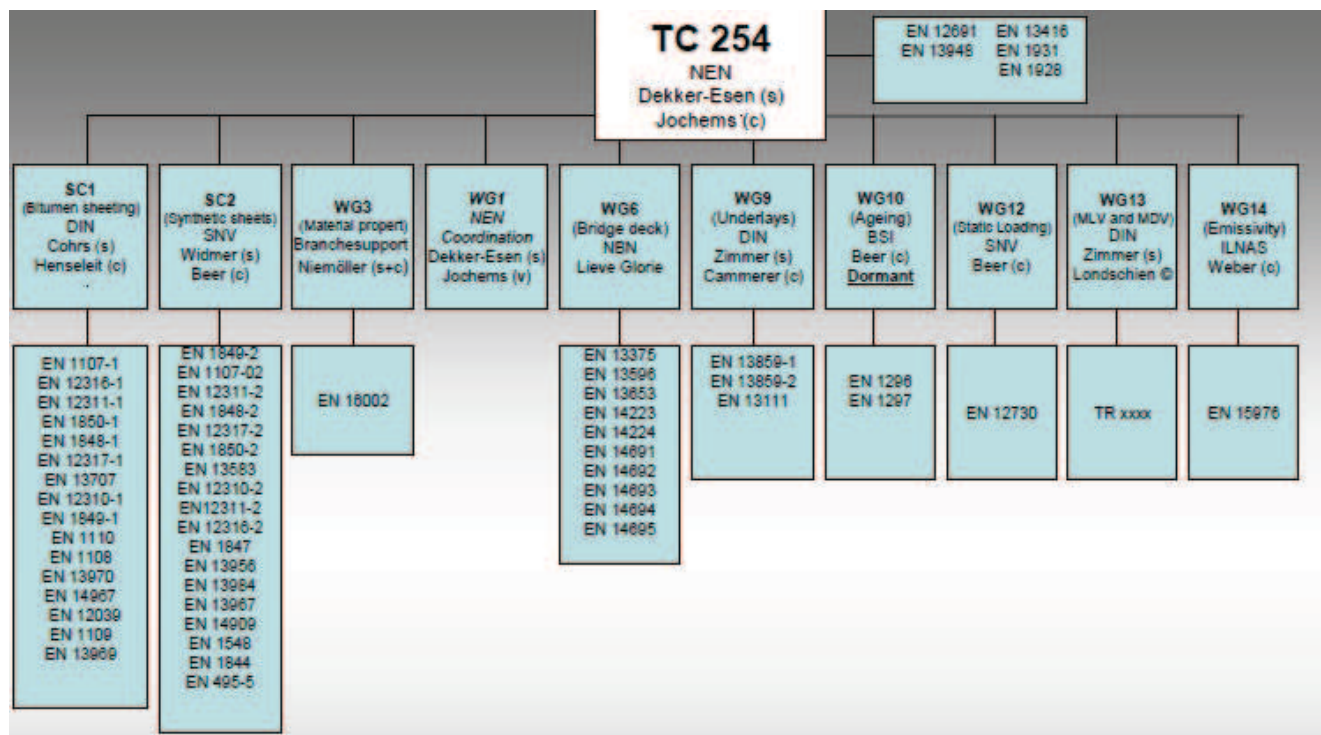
TC 254
NEN
Dekker-Esen (s)
Jochems (c)

EN 12691 EN 13416
EN 13948 EN 1931
EN 1928

SC1
(Bitumen sheeting)
DIN
Cohrs (s)
Henseleit (c)

SC2
(Synthetic sheets)
SNV
Widmer (s)
Beer (c)

WG3
(Material propert)
Branchesupport
Niemöller (s+c)

WG1
NEN
Coordination
Dekker-Esen (s)
Jochems (v)

WG6
(Bridge deck)
NBN
Lieve Glorie

WG9
(Underlays)
DIN
Zimmer (s)
Cammerer (c)

WG10
(Ageing)
BSI
Beer (c)
Dormant

WG12
(Static Loading)
SNV
Beer (c)

WG13
(MLV and MDV)
DIN
Zimmer (s)
Londschien ©

WG14
(Emissivity)
ILNAS
Weber (c)

EN 1107-1
EN 12316-1
EN 12311-1
EN 1850-1
EN 1848-1
EN 12317-1
EN 13707
EN 12310-1
EN 1849-1
EN 1110
EN 1108
EN 13970
EN 14967
EN 12039
EN 1109
EN 13969

EN 1849-2
EN 1107-02
EN 12311-2
EN 1848-2
EN 12317-2
EN 1850-2
EN 13583
EN 12310-2
EN12311-2
EN 12316-2
EN 1847
EN 13956
EN 13984
EN 13967
EN 14909
EN 1548
EN 1844
EN 495-5

EN 18002

EN 13375
EN 13596
EN 13653
EN 14223
EN 14224
EN 14691
EN 14692
EN 14693
EN 14694
EN 14695

EN 13859-1
EN 13859-2
EN 13111

EN 1296
EN 1297

EN 12730

TR xxxx

EN 15976